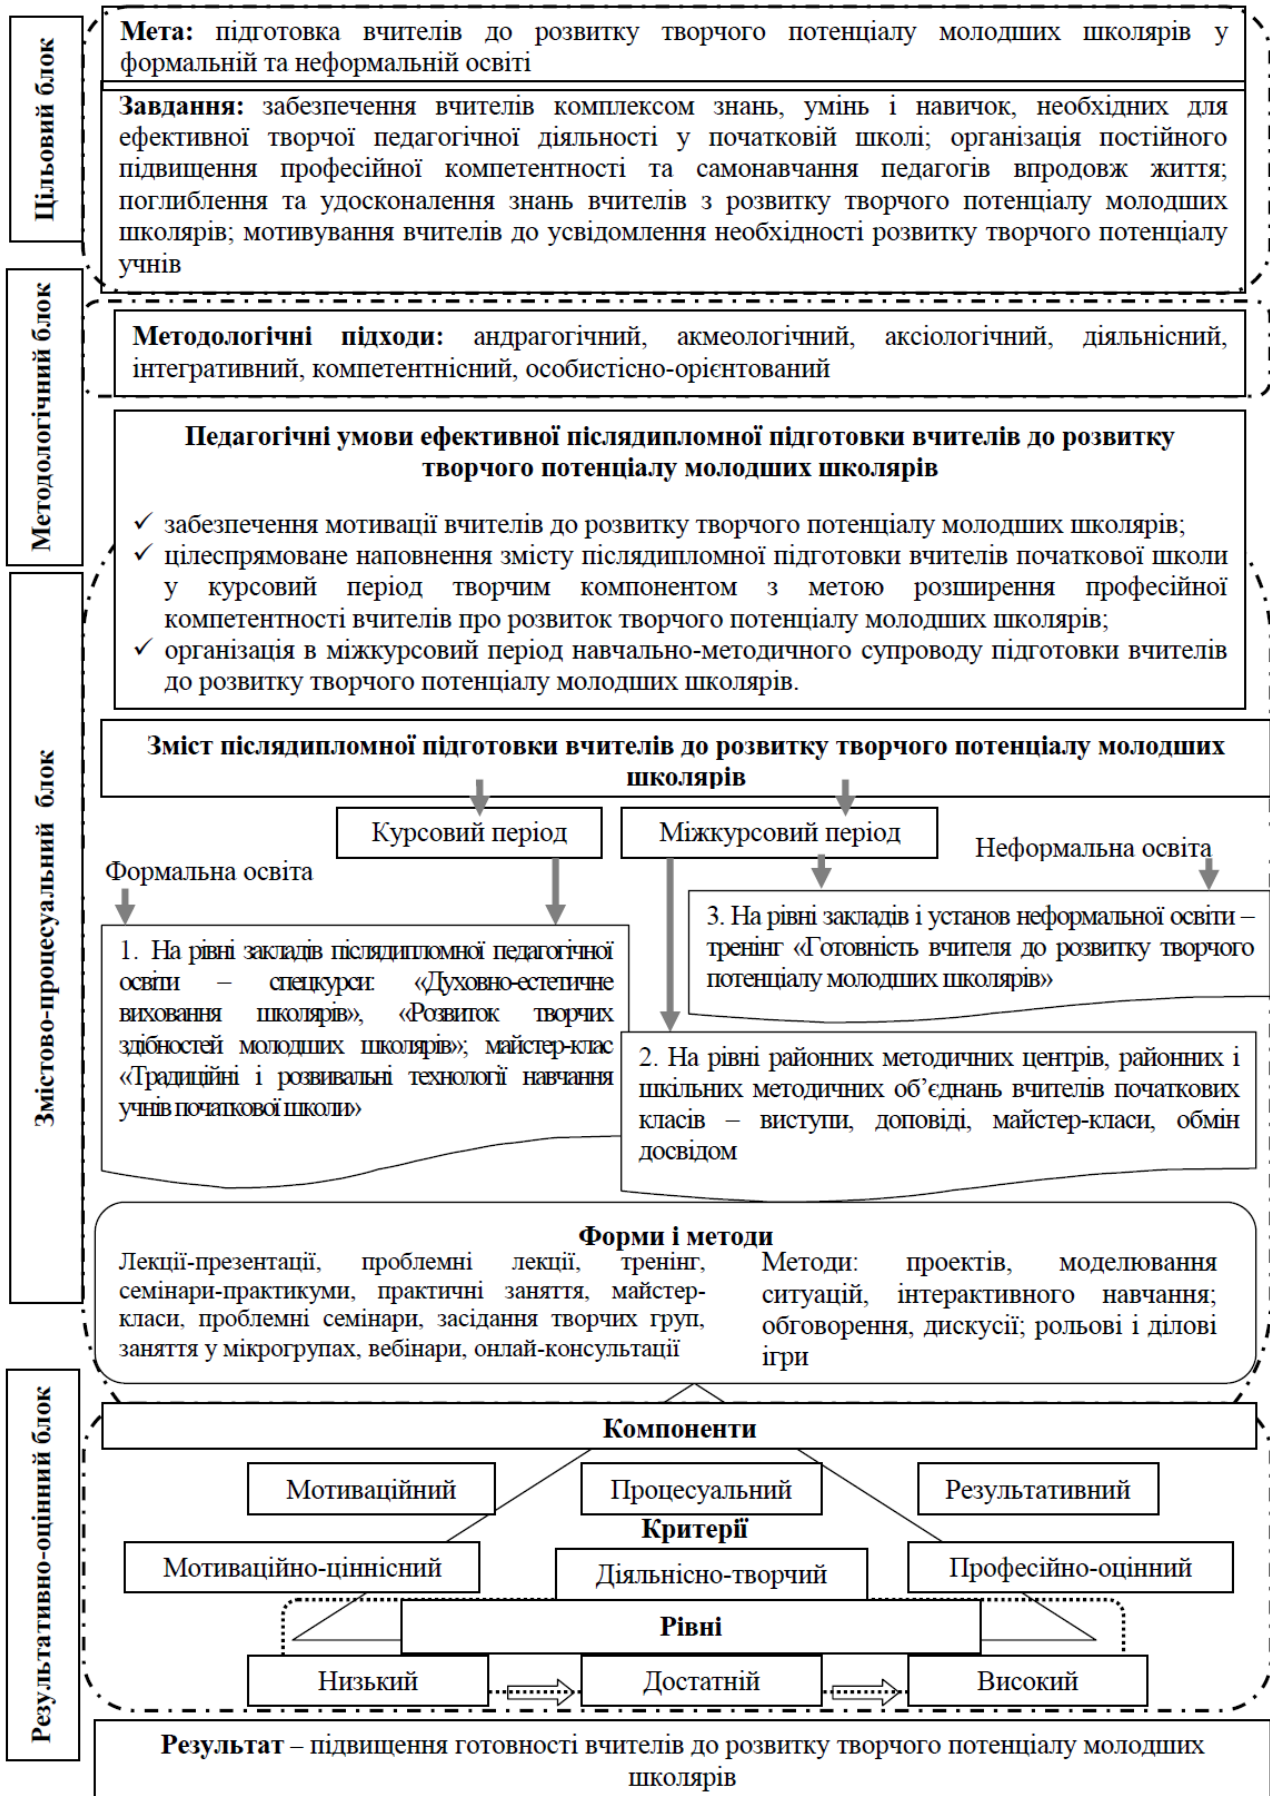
Цільовий блок

**Мета:** підготовка вчителів до розвитку творчого потенціалу молодших школярів у формальній та неформальній освіті

**Завдання:** забезпечення вчителів комплексом знань, умінь і навичок, необхідних для ефективної творчої педагогічної діяльності у початковій школі; організація постійного підвищення професійної компетентності та самонавчання педагогів впродовж життя; поглиблення та удосконалення знань вчителів з розвитку творчого потенціалу молодших школярів; мотивування вчителів до усвідомлення необхідності розвитку творчого потенціалу учнів

Методологічний блок

**Методологічні підходи:** андрагогічний, акмеологічний, аксіологічний, діяльнісний, інтегративний, компетентнісний, особистісно-орієнтований

Змістово-процесуальний блок

**Педагогічні умови ефективної післядипломної підготовки вчителів до розвитку творчого потенціалу молодших школярів**

✓ забезпечення мотивації вчителів до розвитку творчого потенціалу молодших школярів;
✓ цілеспрямоване наповнення змісту післядипломної підготовки вчителів початкової школи у курсовий період творчим компонентом з метою розширення професійної компетентності вчителів про розвиток творчого потенціалу молодших школярів;
✓ організація в міжкурсовий період навчально-методичного супроводу підготовки вчителів до розвитку творчого потенціалу молодших школярів.

**Зміст післядипломної підготовки вчителів до розвитку творчого потенціалу молодших школярів**

Курсовий період

Міжкурсовий період

Формальна освіта

Неформальна освіта

3. На рівні закладів і установ неформальної освіти – тренінг «Готовність вчителя до розвитку творчого потенціалу молодших школярів»

1. На рівні закладів післядипломної педагогічної освіти – спецкурси: «Духовно-естетичне виховання школярів», «Розвиток творчих здібностей молодших школярів»; майстер-клас «Традиційні і розвивальні технології навчання учнів початкової школи»

2. На рівні районних методичних центрів, районних і шкільних методичних об'єднань вчителів початкових класів – виступи, доповіді, майстер-класи, обмін досвідом

**Форми і методи**

Лекції-презентації, проблемні лекції, тренінг, семінари-практикуми, практичні заняття, майстер-класи, проблемні семінари, засідання творчих груп, заняття у мікрогрупах, вебінари, онлай-консультації

Методи: проектів, моделювання ситуацій, інтерактивного навчання; обговорення, дискусії; рольові і ділові ігри

Результативно-оцінний блок

**Компоненти**

Мотиваційний

Процесуальний

Результативний

**Критерії**

Мотиваційно-ціннісний

Діяльнісно-творчий

Професійно-оцінний

**Рівні**

Низький

Достатній

Високий

**Результат** – підвищення готовності вчителів до розвитку творчого потенціалу молодших школярів